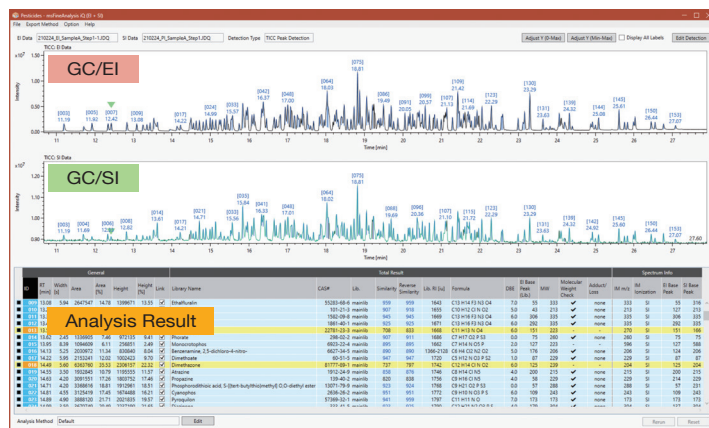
Pesticides - msFineAnalysis AI (0 + 0)

File Export Method Option Help

EI Data: 210224_EI_SampleA_Step1-1.JDQ SI Data: 210224_FI_SampleA_Step1.JDQ Detection Type: TICC Peak Detection

Adjust Y (0-Max) Adjust Y (Min-Max) Display All Labels Edit Detection

TICC: EI Data

GC/EI

Intensity

Time [min]

TICC: SI Data

GC/SI

Intensity

Time [min]

Analysis Result

General

Total Result

Spectrum Info

ID | RT [min] | Width [s] | Area | Area [%] | Height | Height [%] | Link | Library Name | CAS# | Lib. | Similarity | Reverse Similarity | Lib. RI [iu] | Formula | DBE | EI Base Peak (Lib.) | MW | Molecular Weight Check | Adduct/Loss | IM m/z | IM Ionization | EI Base Peak | SI Base Peak

Ethalfluralin

Phorate

Monocrotophos

Benzenamine, 2,6-dichloro-4-nitro-

Dimethoate

Dimethoate

Dimethachone

Atrazine

Propazine

Cyanophos

Pyroquilon

Analysis Method Default Edit

Rerun Reset